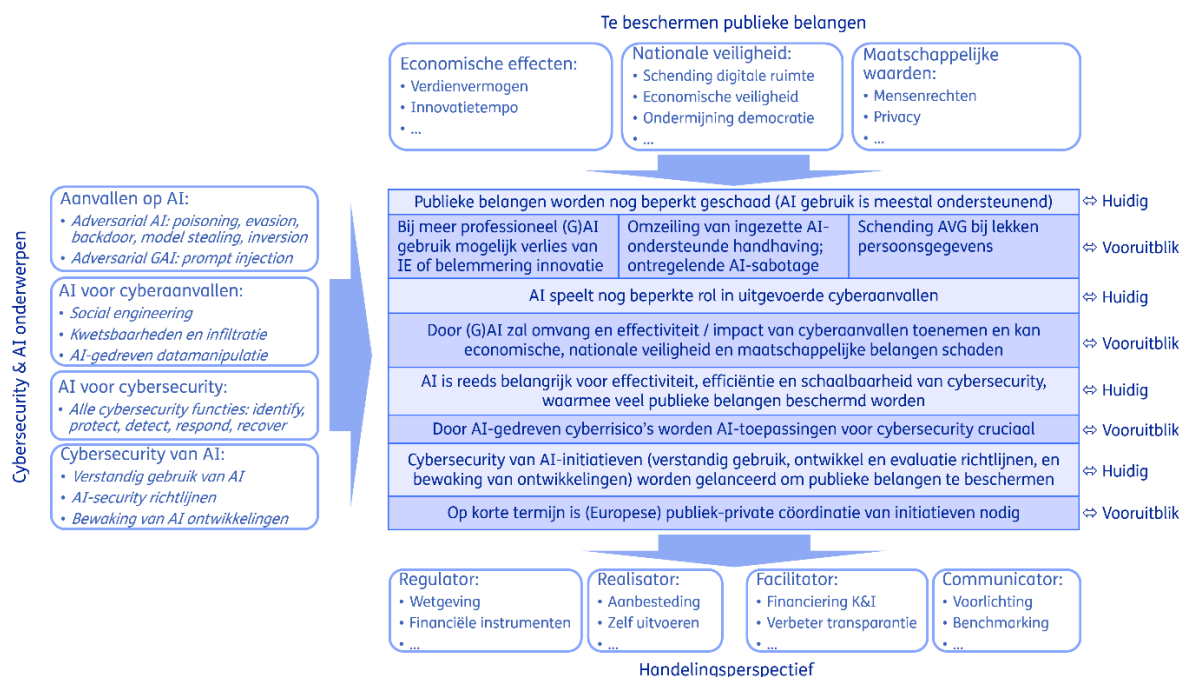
Te beschermen publieke belangen

Economische effecten:
• Verdienvermogen
• Innovatietempo
• ...

Nationale veiligheid:
• Schending digitale ruimte
• Economische veiligheid
• Ondermijning democratie
• ...

Maatschappelijke waarden:
• Mensenrechten
• Privacy
• ...

Cybersecurity & AI onderwerpen

Aanvallen op AI:
• Adversarial AI: poisoning, evasion, backdoor, model stealing, inversion
• Adversarial GAI: prompt injection

AI voor cyberaanvallen:
• Social engineering
• Kwetsbaarheden en infiltratie
• AI-gedreven datamanipulatie

AI voor cybersecurity:
• Alle cybersecurity functies: identify, protect, detect, respond, recover

Cybersecurity van AI:
• Verstandig gebruik van AI
• AI-security richtlijnen
• Bewaking van AI ontwikkelingen

Publieke belangen worden nog beperkt geschaad (AI gebruik is meestal ondersteunend) ⇔ Huidig

Bij meer professioneel (G)AI gebruik mogelijk verlies van IE of belemmering innovatie | Omzeiling van ingezette AI-ondersteunde handhaving; ontregelende AI-sabotage | Schending AVG bij lekken persoonsgegevens ⇔ Vooruitblik

AI speelt nog beperkte rol in uitgevoerde cyberaanvallen ⇔ Huidig

Door (G)AI zal omvang en effectiviteit / impact van cyberaanvallen toenemen en kan economische, nationale veiligheid en maatschappelijke belangen schaden ⇔ Vooruitblik

AI is reeds belangrijk voor effectiviteit, efficiëntie en schaalbaarheid van cybersecurity, waarmee veel publieke belangen beschermd worden ⇔ Huidig

Door AI-gedreven cyberrisico's worden AI-toepassingen voor cybersecurity cruciaal ⇔ Vooruitblik

Cybersecurity van AI-initiatieven (verstandig gebruik, ontwikkel en evaluatie richtlijnen, en bewaking van ontwikkelingen) worden gelanceerd om publieke belangen te beschermen ⇔ Huidig

Op korte termijn is (Europese) publiek-private coördinatie van initiatieven nodig ⇔ Vooruitblik

Regulator:
• Wetgeving
• Financiële instrumenten
• ...

Realisator:
• Aanbesteding
• Zelf uitvoeren
• ...

Facilitator:
• Financiering K&I
• Verbeter transparantie
• ...

Communicator:
• Voorlichting
• Benchmarking
• ...

Handelingsperspectief